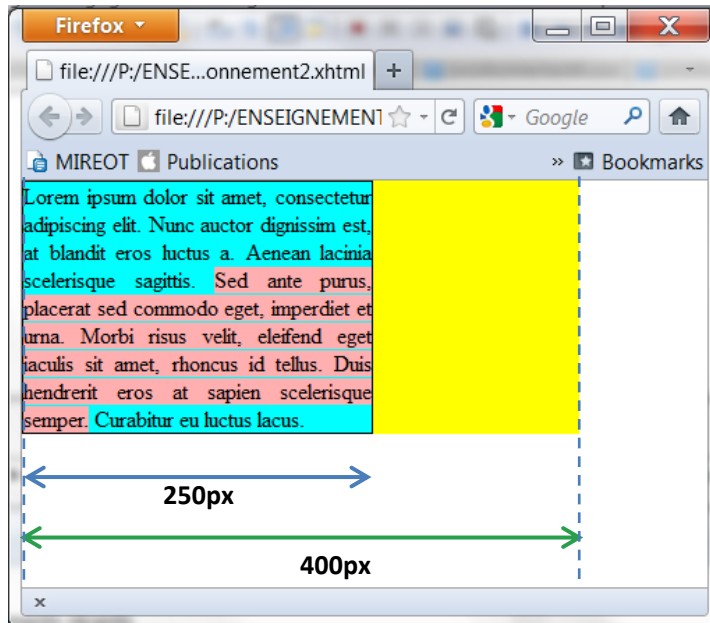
Firefox

file:///P:/ENSE...onnement2.xhtml +

file:///P:/ENSEIGNEMENT

Google

MIREOT Publications

» Bookmarks

Lorem ipsum dolor sit amet, consectetur adipiscing elit. Nunc auctor dignissim est, at blandit eros luctus a. Aenean lacinia scelerisque sagittis. Sed ante purus, placerat sed commodo eget, imperdiet et urna. Morbi risus velit, eleifend eget iaculis sit amet, rhoncus id tellus. Duis hendrerit eros at sapien scelerisque semper. Curabitur eu luctus lacus.

250px

400px

×